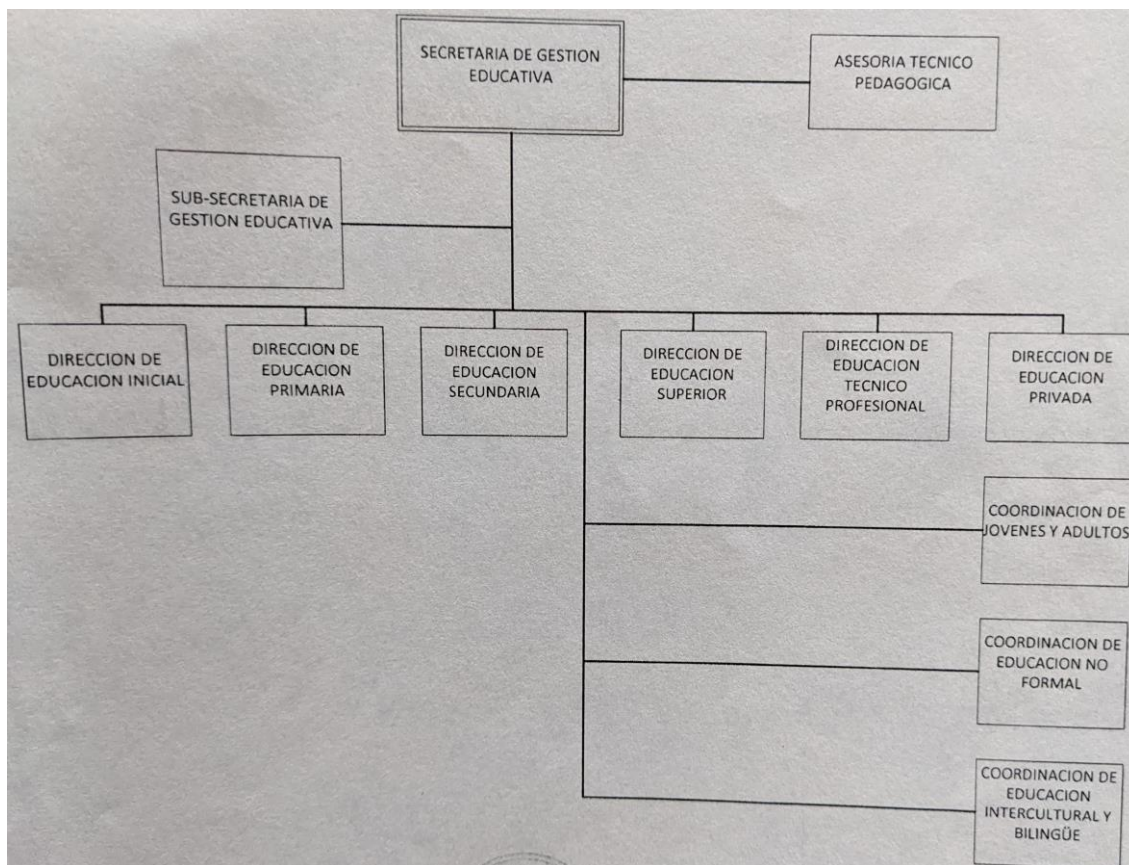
SECRETARIA DE GESTION EDUCATIVA

ASESORIA TECNICO PEDAGOGICA

SUB-SECRETARIA DE GESTION EDUCATIVA

DIRECCION DE EDUCACION INICIAL

DIRECCION DE EDUCACION PRIMARIA

DIRECCION DE EDUCACION SECUNDARIA

DIRECCION DE EDUCACION SUPERIOR

DIRECCION DE EDUCACION TECNICO PROFESIONAL

DIRECCION DE EDUCACION PRIVADA

COORDINACION DE JOVENES Y ADULTOS

COORDINACION DE EDUCACION NO FORMAL

COORDINACION DE EDUCACION INTERCULTURAL Y BILINGÜE